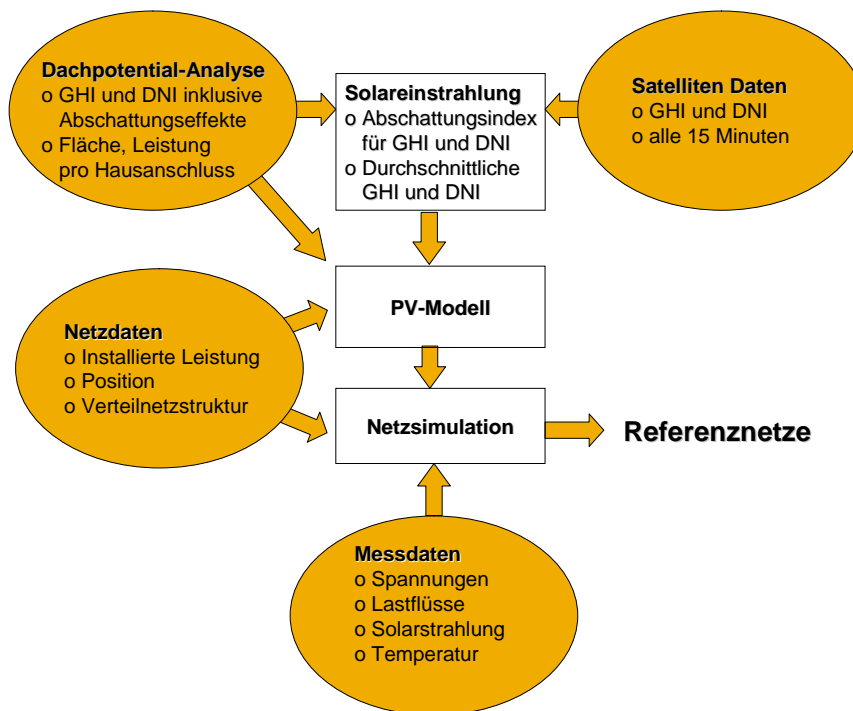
Dachpotential-Analyse
o GHI und DNI inklusive Abschattungseffekte
o Fläche, Leistung pro Hausanschluss

Solareinstrahlung
o Abschattungsindex für GHI und DNI
o Durchschnittliche GHI und DNI

Satelliten Daten
o GHI und DNI
o alle 15 Minuten

PV-Modell

Netzdaten
o Installierte Leistung
o Position
o Verteilnetzstruktur

Netzsimulation

Referenznetze

Messdaten
o Spannungen
o Lastflüsse
o Solarstrahlung
o Temperatur